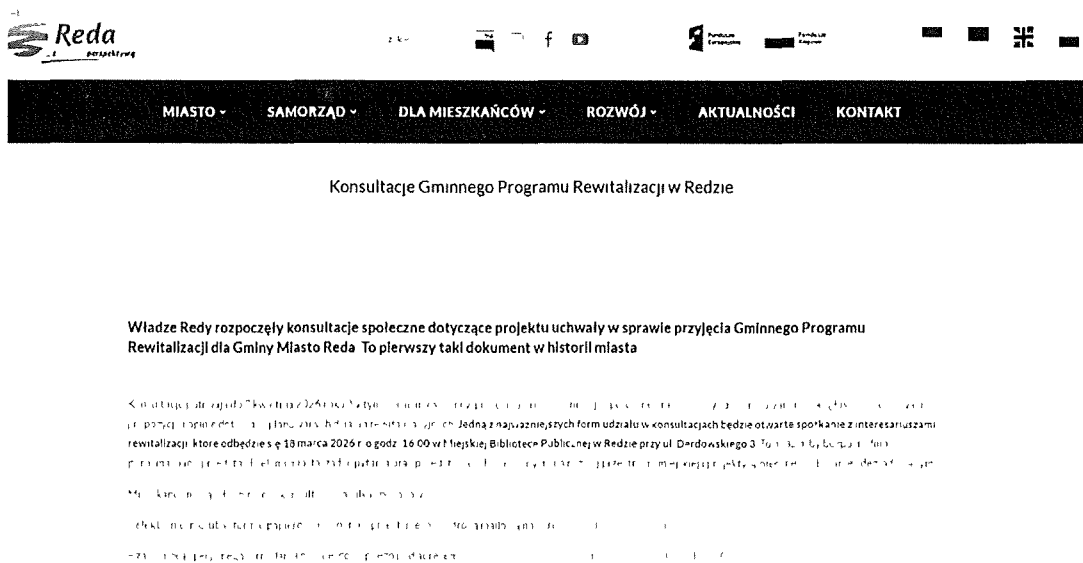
Reda

MIASTO SAMORZĄD DLA MIESZKAŃCÓW ROZWÓJ AKTUALNOŚCI KONTAKT

Konsultacje Gminnego Programu Rewitalizacji w Redzie

Władze Redy rozpoczęły konsultacje społeczne dotyczące projektu uchwały w sprawie przyjęcia Gminnego Programu Rewitalizacji dla Gminy Miasto Reda. To pierwszy taki dokument w historii miasta

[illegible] Jedną z najważniejszych form udziału w konsultacjach będzie otwarte spotkanie z interesariuszami rewitalizacji, które odbędzie się 18 marca 2026 r. o godz. 16:00 w Miejskiej Bibliotece Publicznej w Redzie przy ul. Derdowskiego 3 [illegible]

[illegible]

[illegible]

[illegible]